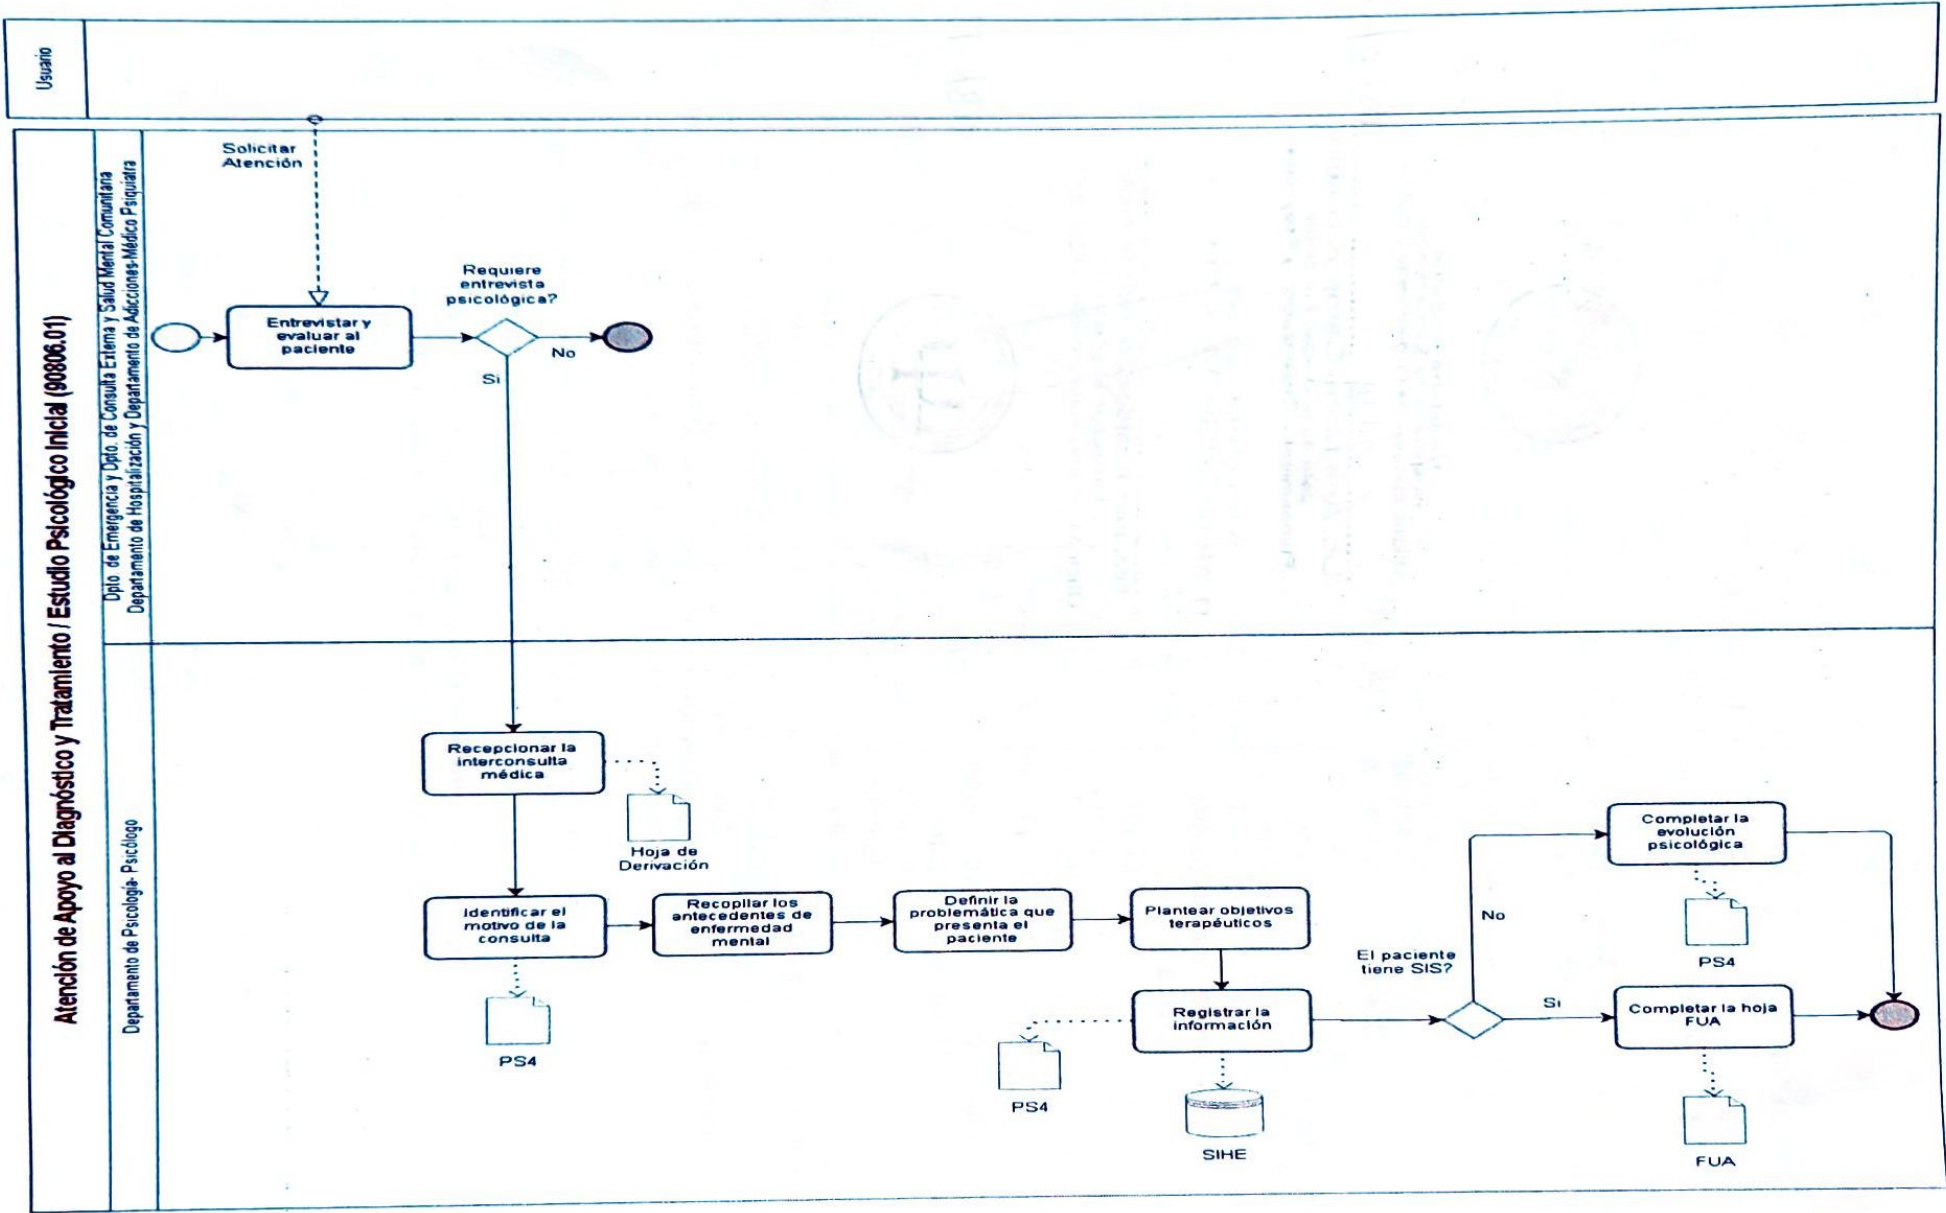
Usuario

Atención de Apoyo al Diagnóstico y Tratamiento / Estudio Psicológico Inicial (90806.01)

Dpto. de Emergencia y Dpto. de Consulta Externa y Salud Mental Comunitaria
Departamento de Hospitalización y Departamento de Adicciones-Médico Psiquiatra

Solicitar Atención

Entrevistar y evaluar al paciente

Requiere entrevista psicológica?

No

Si

Departamento de Psicología- Psicólogo

Recepcionar la interconsulta médica

Hoja de Derivación

Identificar el motivo de la consulta

PS4

Recopilar los antecedentes de enfermedad mental

Definir la problemática que presenta el paciente

Plantear objetivos terapéuticos

Registrar la información

PS4

SIHE

El paciente tiene SIS?

No

Si

Completar la evolución psicológica

PS4

Completar la hoja FUA

FUA